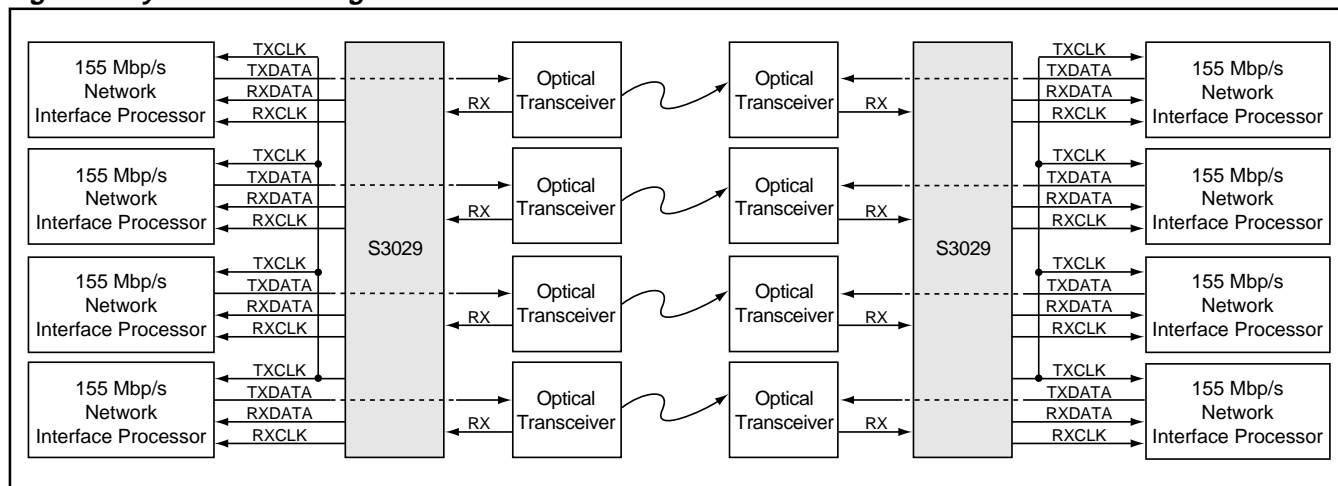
155 Mbp/s Network Interface Processor

TXCLK
TXDATA
RXDATA
RXCLK

155 Mbp/s Network Interface Processor

TXCLK
TXDATA
RXDATA
RXCLK

155 Mbp/s Network Interface Processor

TXCLK
TXDATA
RXDATA
RXCLK

155 Mbp/s Network Interface Processor

TXCLK
TXDATA
RXDATA
RXCLK

S3029

RX
Optical Transceiver

RX
Optical Transceiver

RX
Optical Transceiver

RX
Optical Transceiver

Optical Transceiver
RX

Optical Transceiver
RX

Optical Transceiver
RX

Optical Transceiver
RX

S3029

TXCLK
TXDATA
RXDATA
RXCLK
155 Mbp/s Network Interface Processor

TXCLK
TXDATA
RXDATA
RXCLK
155 Mbp/s Network Interface Processor

TXCLK
TXDATA
RXDATA
RXCLK
155 Mbp/s Network Interface Processor

TXCLK
TXDATA
RXDATA
RXCLK
155 Mbp/s Network Interface Processor